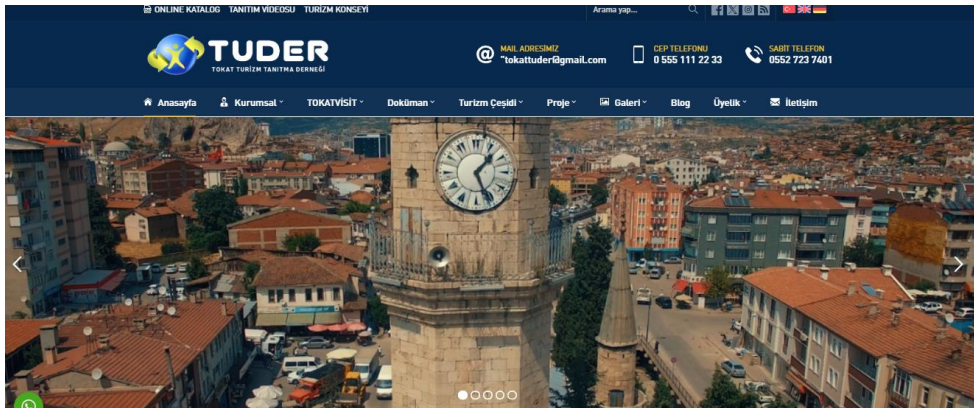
ONLINE KATALOG TANITIM VIDEOSU TURİZM KONSEYİ

Arama yap...

TUDER
TOKAT TURİZM TANITMA DERNEĞİ

MAIL ADRESİMİZ
"tokattuder@gmail.com

CEP TELEFONU
0 555 111 22 33

SABİT TELEFON
0552 723 7401

Anasayfa Kurumsal TOKATVİSİT Doküman Turizm Çeşidi Proje Galeri Blog Üyelik İletişim